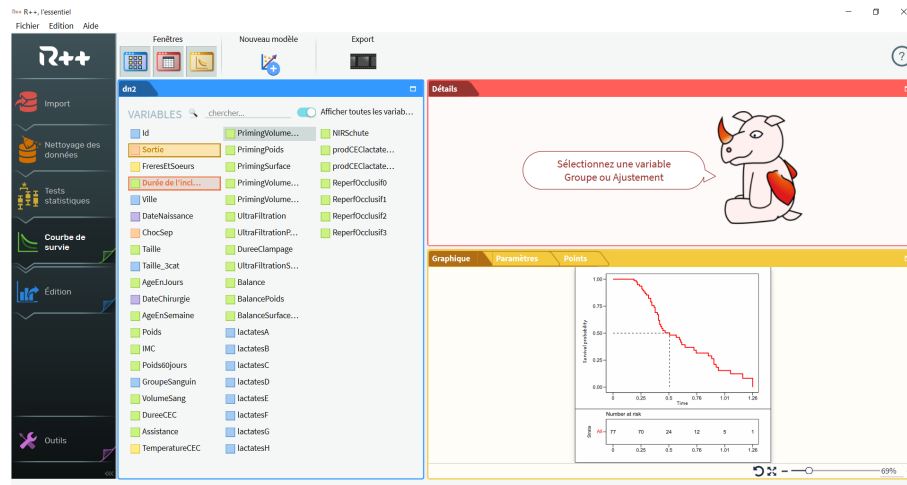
R++, l'essentiel
Fichier Edition Aide

Fenêtres
Nouveau modèle
Export

R++
Import
Nettoyage des données
Tests statistiques
Courbe de survie
Édition
Outils

dn2
VARIABLES
chercher...
Afficher toutes les variab...

Id
Sortie
FreresEtSoeurs
Durée de l'incl...
Ville
DateNaissance
ChocSep
Taille
Taille_3cat
AgeEnJours
DateChirurgie
AgeEnSemaine
Poids
IMC
Poids60jours
GroupeSanguin
VolumeSang
DureeCEC
Assistance
TemperatureCEC

PrimingVolume...
PrimingPoids
PrimingSurface
PrimingVolume...
PrimingVolume...
UltraFiltration
UltraFiltrationP...
DureeClampage
UltraFiltrationS...
Balance
BalancePoids
BalanceSurface...
lactatesA
lactatesB
lactatesC
lactatesD
lactatesE
lactatesF
lactatesG
lactatesH

NIRSchute
prodCEClactate...
prodCEClactate...
ReperfOcclusif0
ReperfOcclusif1
ReperfOcclusif2
ReperfOcclusif3

Détails
Sélectionnez une variable Groupe ou Ajustement

Graphique
Paramètres
Points

1.00
0.75
0.50
0.25
0.00
Survival probability
0 0.25 0.5 0.76 1.01 1.26
Time
Number at risk
Strata
All
77 70 24 12 5 1
0 0.25 0.5 0.76 1.01 1.26

69%